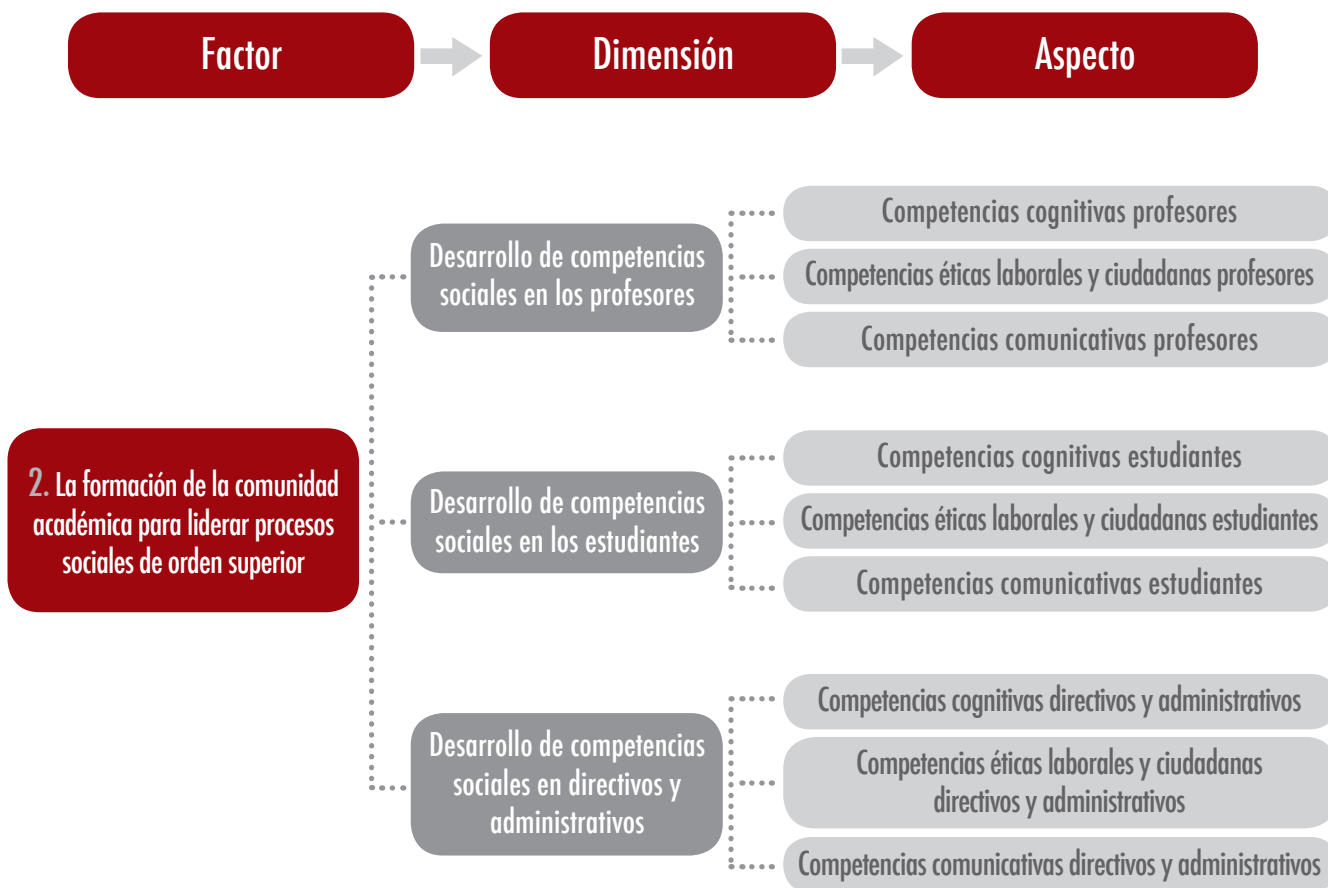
Factor

Dimensión

Aspecto

2. La formación de la comunidad académica para liderar procesos sociales de orden superior

Desarrollo de competencias sociales en los profesores

Competencias cognitivas profesores

Competencias éticas laborales y ciudadanas profesores

Competencias comunicativas profesores

Desarrollo de competencias sociales en los estudiantes

Competencias cognitivas estudiantes

Competencias éticas laborales y ciudadanas estudiantes

Competencias comunicativas estudiantes

Desarrollo de competencias sociales en directivos y administrativos

Competencias cognitivas directivos y administrativos

Competencias éticas laborales y ciudadanas directivos y administrativos

Competencias comunicativas directivos y administrativos